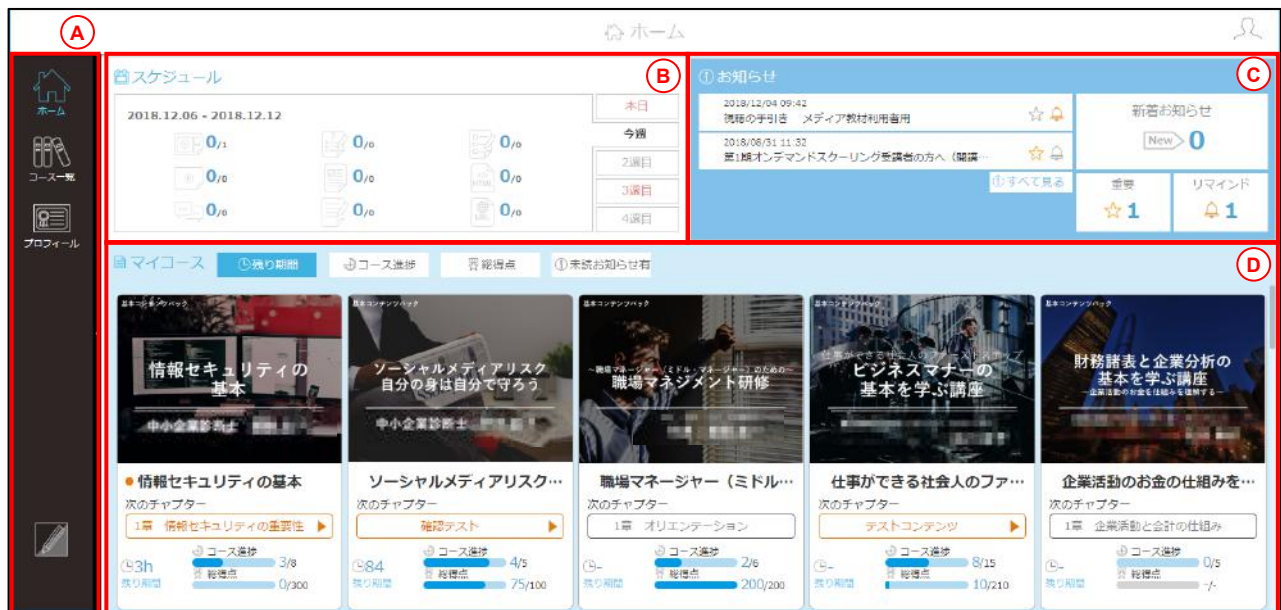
ホーム

A

ホーム
コース一覧
プロフィール

B

スケジュール

2018.12.06 - 2018.12.12

0/1 0/0 0/0
0/0 0/0 0/0
0/0 0/0 0/0

本日
今週
2週目
3週目
4週目

C

お知らせ

2018/12/04 09:42
視聴の手引き　メディア教材利用者用

2018/08/31 11:32
第1期オンデマンドスクーリング受講者の方へ（開講…

すべて見る

新着お知らせ
New 0

重要
1

リマインド
1

D

マイコース

残り期間　コース進捗　総得点　未読お知らせ有

基本コンテンツパック
情報セキュリティの基本
中小企業診断士 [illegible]

● 情報セキュリティの基本
次のチャプター
1章　情報セキュリティの重要性
3h
残り期間
コース進捗 3/8
総得点 0/300

基本コンテンツパック
ソーシャルメディアリスク 自分の身は自分で守ろう
中小企業診断士 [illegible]

ソーシャルメディアリスク…
次のチャプター
確認テスト
84
残り期間
コース進捗 4/5
総得点 75/100

基本コンテンツパック
～職場マネージャー（ミドル・マネージャー）のための～
職場マネジメント研修

職場マネージャー（ミドル…
次のチャプター
1章　オリエンテーション
-
残り期間
コース進捗 2/6
総得点 200/200

基本コンテンツパック
仕事ができる社会人のファーストステップ
ビジネスマナーの基本を学ぶ講座

仕事ができる社会人のファ…
次のチャプター
テストコンテンツ
-
残り期間
コース進捗 8/15
総得点 10/210

基本コンテンツパック
財務諸表と企業分析の基本を学ぶ講座
-企業活動のお金の仕組みを理解する-

企業活動のお金の仕組みを…
次のチャプター
1章　企業活動と会計の仕組み
-
残り期間
コース進捗 0/5
総得点 -/-